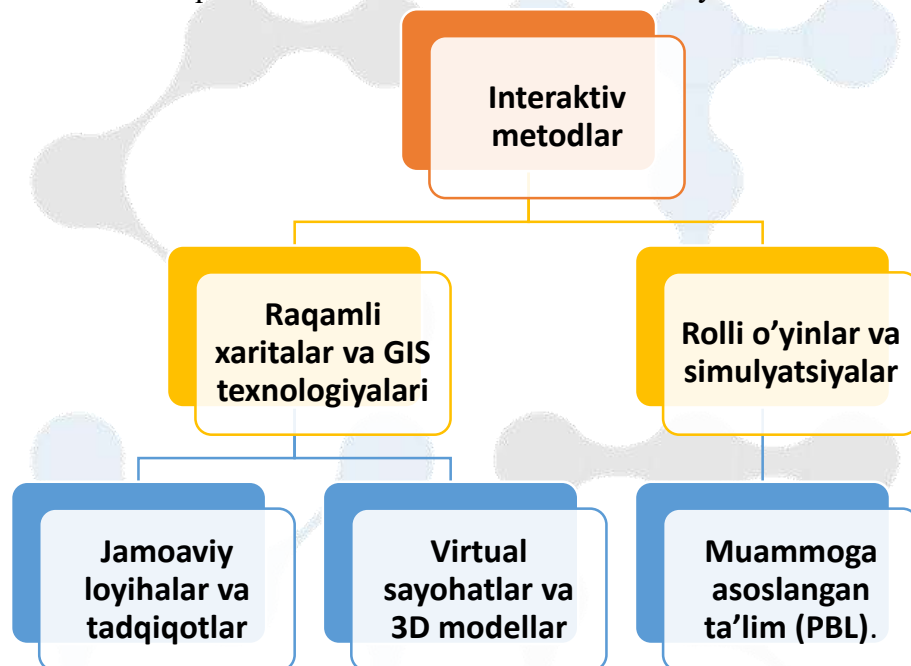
Interaktiv metodlar

Raqamli xaritalar va GIS texnologiyalari

Rolli o'yinlar va simulyatsiyalar

Jamoaviy loyihalar va tadqiqotlar

Virtual sayohatlar va 3D modellar

Muammoga asoslangan ta'lim (PBL).